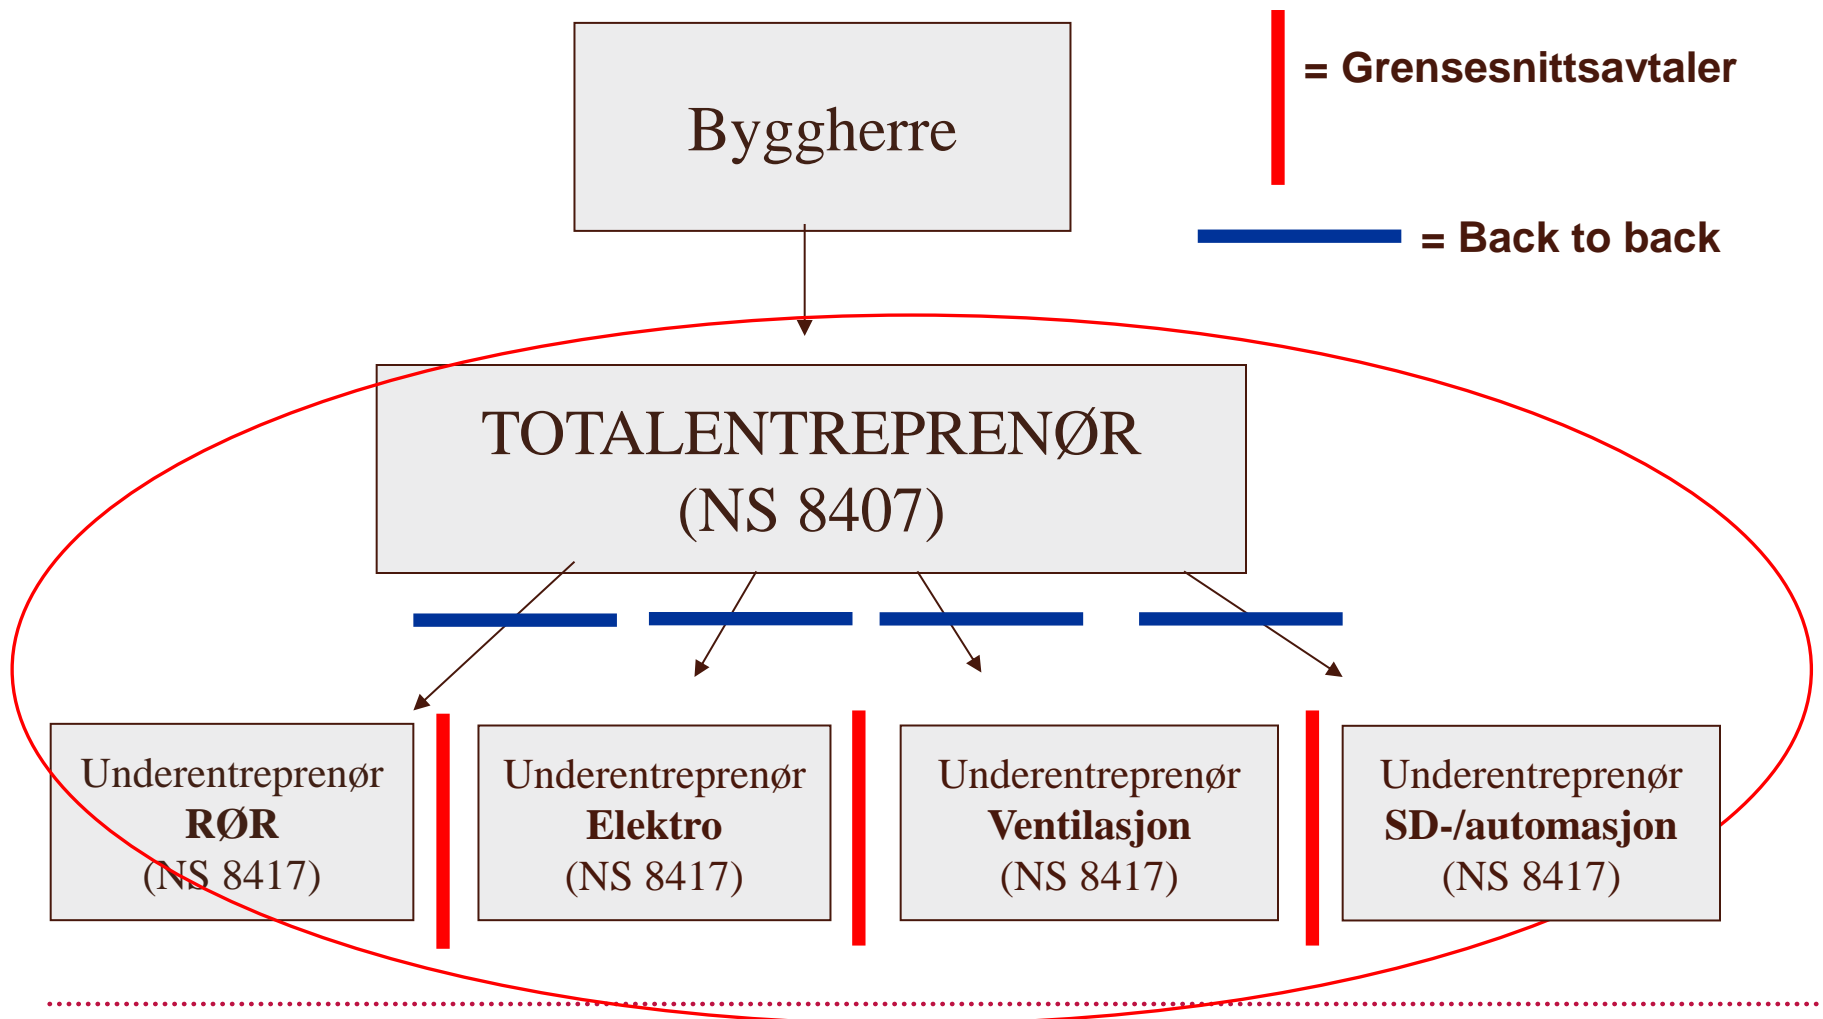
Byggherre

= Grensesnittsavtaler

= Back to back

TOTALENTREPRENØR
(NS 8407)

Underentreprenør
**RØR**
(NS 8417)

Underentreprenør
**Elektro**
(NS 8417)

Underentreprenør
**Ventilasjon**
(NS 8417)

Underentreprenør
**SD-/automasjon**
(NS 8417)